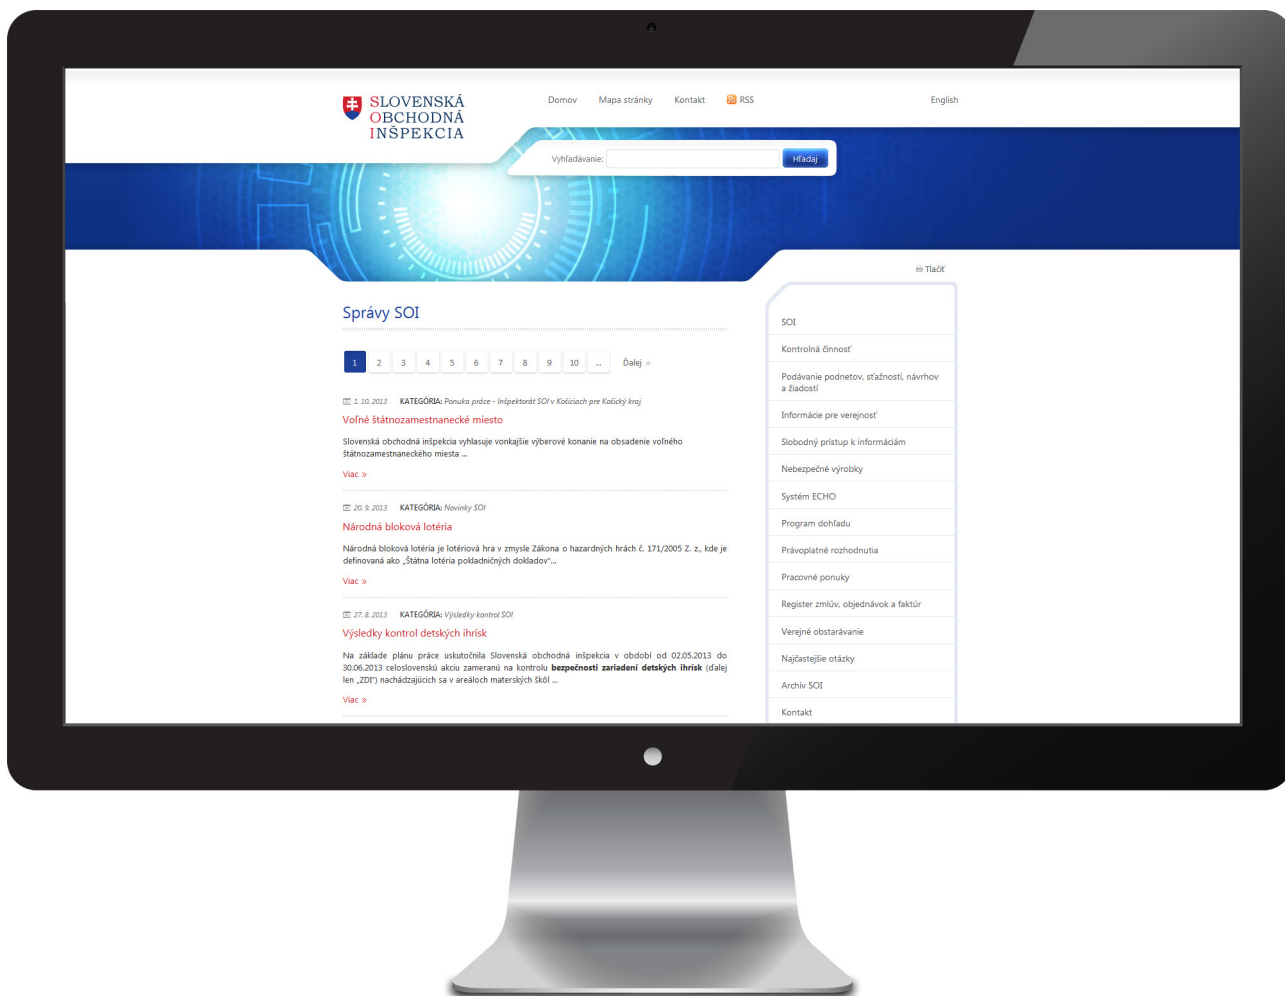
SLOVENSKÁ OBCHODNÁ INŠPEKCIA

Domov Mapa stránky Kontakt RSS English

Vyhľadávanie: Hľadaj

Tlačiť

Správy SOI

1 2 3 4 5 6 7 8 9 10 ... Ďalej »

1. 10. 2013 KATEGÓRIA: Ponuka práce - Inšpektorát SOI v Košiciach pre Košický kraj

Voľné štátnozamestnanecké miesto

Slovenská obchodná inšpekcia vyhlasuje vonkajšie výberové konanie na obsadenie voľného štátnozamestnaneckého miesta ...

Viac »

20. 9. 2013 KATEGÓRIA: Novinky SOI

Národná bloková lotéria

Národná bloková lotéria je lotériová hra v zmysle Zákona o hazardných hrách č. 171/2005 Z. z., kde je definovaná ako „Štátna lotéria pokladničných dokladov"...

Viac »

27. 8. 2013 KATEGÓRIA: Výsledky kontrol SOI

Výsledky kontrol detských ihrísk

Na základe plánu práce uskutočnila Slovenská obchodná inšpekcia v období od 02.05.2013 do 30.06.2013 celoslovenskú akciu zameranú na kontrolu bezpečnosti zariadení detských ihrísk (ďalej len „ZDI") nachádzajúcich sa v areáloch materských škôl ...

Viac »

SOI
Kontrolná činnosť
Podávanie podnetov, sťažností, návrhov a žiadostí
Informácie pre verejnosť
Slobodný prístup k informáciám
Nebezpečné výrobky
Systém ECHO
Program dohľadu
Právoplatné rozhodnutia
Pracovné ponuky
Register zmlúv, objednávok a faktúr
Verejné obstarávanie
Najčastejšie otázky
Archív SOI
Kontakt